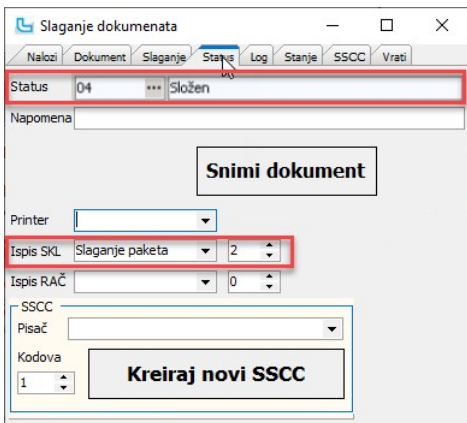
Slaganje dokumenata

Nalozi | Dokument | Slaganje | Status | Log | Stanje | SSCC | Vrati

Status 04 ... Složen

Napomena

Snimi dokument

Printer

Ispis SKL Slaganje paketa 2

Ispis RAČ 0

SSCC

Pisač

Kodova 1

Kreiraj novi SSCC